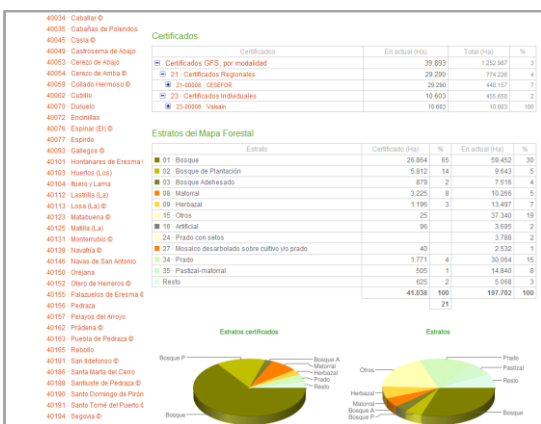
40034 Caballar ®
40035 Cabañas de Polendos
40045 Casla ®
40048 Castroserna de Abajo
40053 Cerezo de Abajo
40054 Cerezo de Arriba ®
40059 Collado Hermoso ®
40062 Cubillo
40070 Duruelo
40072 Encinillas
40076 Espinar (El) ®
40077 Espirdo
40093 Gallegos ®
40101 Hontanares de Eresma
40103 Huertos (Los)
40104 Ituero y Lama
40112 Lastrilla (La)
40113 Losa (La) ®
40123 Matabuena ®
40125 Matilla (La)
40131 Monterrubio ®
40139 Navafría ®
40146 Navas de San Antonio
40150 Orejana
40152 Otero de Herreros ®
40155 Palazuelos de Eresma ®
40156 Pedraza
40157 Pelayos del Arroyo
40162 Prádena ®
40165 Puebla de Pedraza ®
40166 Rebollo
40181 San Ildefonso ®
40186 Santa Marta del Cerro
40188 Santiuste de Pedraza ®
40190 Santo Domingo de Pirón
40191 Santo Tomé del Puerto ®
40194 Segovia ®

Certificados

| Certificados | En actual (Ha) | Total (Ha) | % |
|---|---|---|---|
| Certificados GFS, por modalidad. | 39.893 | 1.252.987 | 3 |
| 21 · Certificados Regionales | 29.290 | 774.226 | 4 |
| 21-000000 · CESEFOR | 29.290 | 440.157 | 7 |
| 23 · Certificados Individuales | 10.603 | 455.658 | 2 |
| 23-000000 · Valsaín | 10.603 | 10.603 | 100 |

Estratos del Mapa Forestal

| Estrato | Certificado (Ha) | % | En actual (Ha) | % |
|---|---|---|---|---|
| 01 · Bosque | 26.864 | 65 | 59.452 | 30 |
| 02 · Bosque de Plantación | 5.812 | 14 | 9.643 | 5 |
| 03 · Bosque Adehesado | 879 | 2 | 7.516 | 4 |
| 08 · Matorral | 3.225 | 8 | 10.266 | 5 |
| 09 · Herbazal | 1.196 | 3 | 13.497 | 7 |
| 15 · Otros | 25 | | 37.340 | 19 |
| 16 · Artificial | 96 | | 3.695 | 2 |
| 24 · Prado con setos | | | 3.788 | 2 |
| 27 · Mosaico desarbolado sobre cultivo y/o prado | 40 | | 2.532 | 1 |
| 34 · Prado | 1.771 | 4 | 30.064 | 15 |
| 35 · Pastizal-matorral | 505 | 1 | 14.840 | 8 |
| Resto | 625 | 2 | 5.068 | 3 |
| | 41.038 | 100 | 197.702 | 100 |
| | | 21 | | |

Estratos certificados
Bosque P
Bosque A
Matorral
Herbazal
Prado
Resto
Bosque

Estratos
Prado
Pastizal
Otros
Resto
Herbazal
Matorral
Bosque A
Bosque P
Bosque